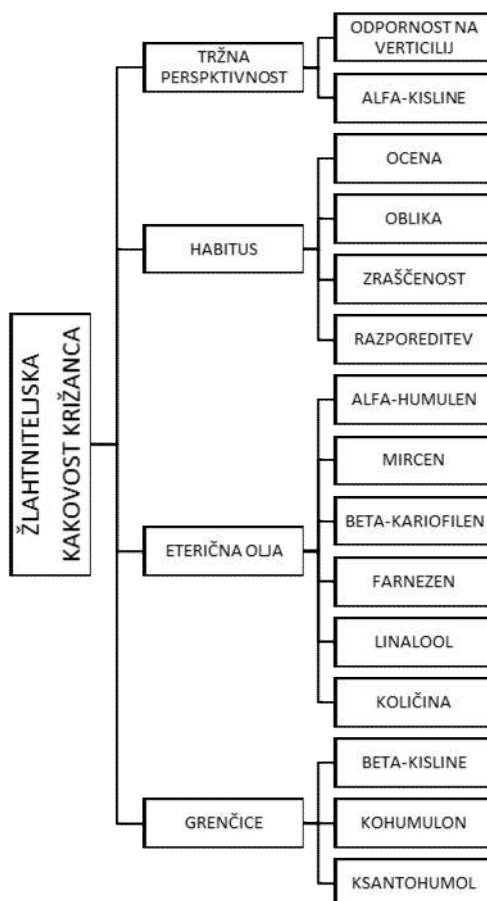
ŽLAHTNITELJSKA KAKOVOST KRIŽANCA

TRŽNA PERSPKTIVNOST

ODPORNOST NA VERTICILIJ

ALFA-KISLINE

HABITUS

OCENA

OBLIKA

ZRAŠČENOST

RAZPOREDITEV

ETERIČNA OLJA

ALFA-HUMULEN

MIRCEN

BETA-KARIOFILEN

FARNEZEN

LINALOOL

KOLIČINA

GRENČICE

BETA-KISLINE

KOHUMULON

KSANTOHUMOL